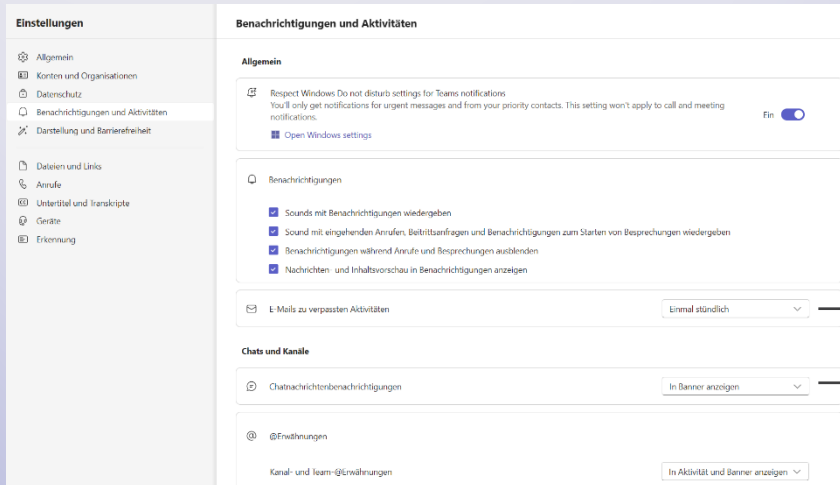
Einstellungen

Allgemein
Konten und Organisationen
Datenschutz
Benachrichtigungen und Aktivitäten
Darstellung und Barrierefreiheit

Dateien und Links
Anrufe
Untertitel und Transkripte
Geräte
Erkennung

Benachrichtigungen und Aktivitäten

Allgemein

Respect Windows Do not disturb settings for Teams notifications
You'll only get notifications for urgent messages and from your priority contacts. This setting won't apply to call and meeting notifications.
Open Windows settings
Ein

Benachrichtigungen

Sounds mit Benachrichtigungen wiedergeben
Sound mit eingehenden Anrufen, Beitrittsanfragen und Benachrichtigungen zum Starten von Besprechungen wiedergeben
Benachrichtigungen während Anrufe und Besprechungen ausblenden
Nachrichten- und Inhaltsvorschau in Benachrichtigungen anzeigen

E-Mails zu verpassten Aktivitäten
Einmal stündlich

Chats und Kanäle

Chatnachrichtenbenachrichtigungen
In Banner anzeigen

@Erwähnungen

Kanal- und Team-@Erwähnungen
In Aktivität und Banner anzeigen